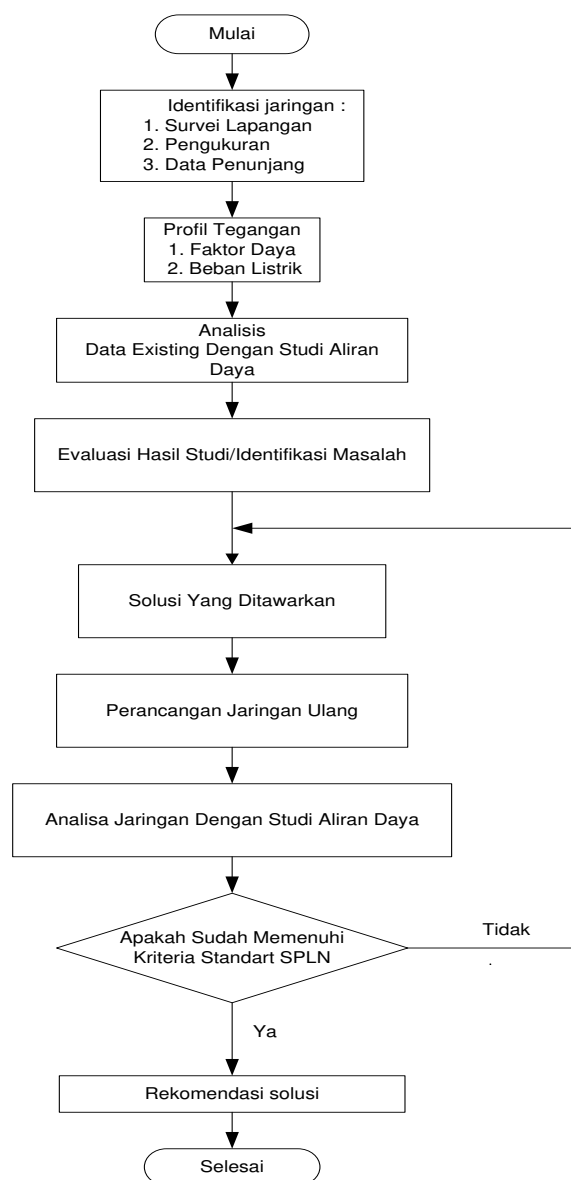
Mulai

Identifikasi jaringan :
1. Survei Lapangan
2. Pengukuran
3. Data Penunjang

Profil Tegangan
1. Faktor Daya
2. Beban Listrik

Analisis
Data Existing Dengan Studi Aliran Daya

Evaluasi Hasil Studi/Identifikasi Masalah

Solusi Yang Ditawarkan

Perancangan Jaringan Ulang

Analisa Jaringan Dengan Studi Aliran Daya

Apakah Sudah Memenuhi Kriteria Standart SPLN

Tidak

Ya

Rekomendasi solusi

Selesai